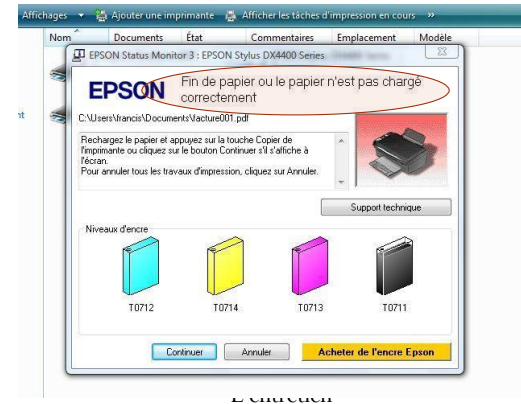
Affichages ▾ Ajouter une imprimante Afficher les tâches d'impression en cours »

Nom Documents État Commentaires Emplacement Modèle

EPSON Status Monitor 3 : EPSON Stylus DX4400 Series

EPSON

Fin de papier ou le papier n'est pas chargé correctement

C:\Users\francis\Documents\facture001.pdf

Rechargez le papier et appuyez sur la touche Copier de l'imprimante ou cliquez sur le bouton Continuer s'il s'affiche à l'écran.
Pour annuler tous les travaux d'impression, cliquez sur Annuler.

Support technique

Niveaux d'encre

T0712 T0714 T0713 T0711

Continuer Annuler Acheter de l'encre Epson

L'entretien